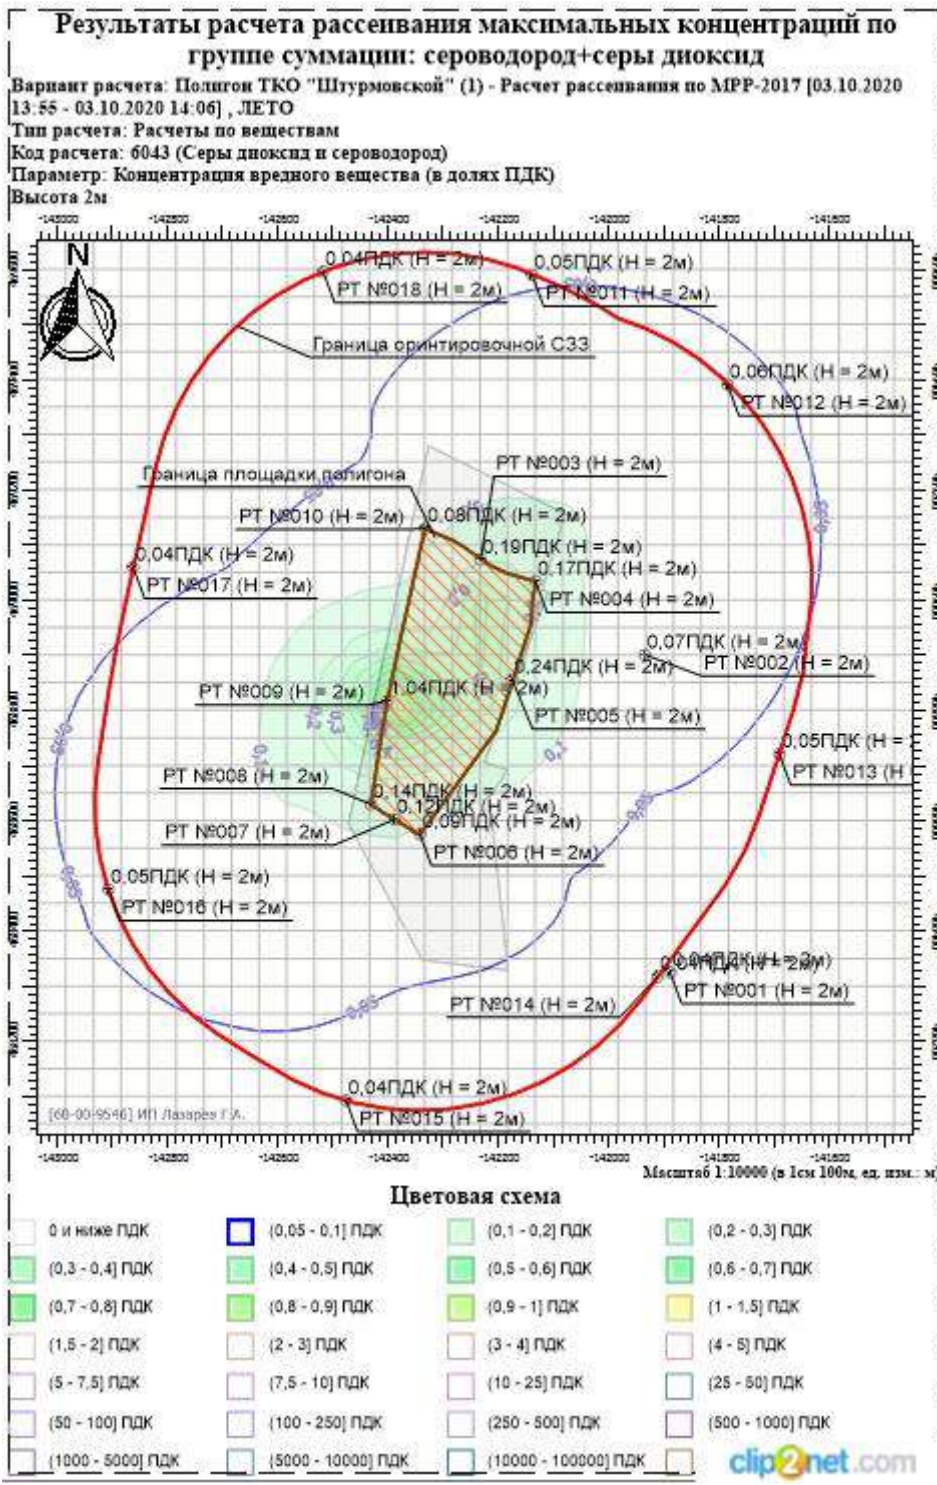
Результаты расчета рассеивания максимальных концентраций по группе суммации: сероводород+серы диоксид

Вариант расчета: Полигон ТКО "Штурмовской" (1) - Расчет рассеивания по МРР-2017 [03.10.2020 13:55 - 03.10.2020 14:06] , ЛЕТО
Тип расчета: Расчеты по веществам
Код расчета: 6043 (Серы диоксид и сероводород)
Параметр: Концентрация вредного вещества (в долях ПДК)
Высота 2м

-143000 -142800 -142600 -142400 -142200 -142000 -141800 -141600

N

0,04ПДК (H = 2м)
РТ №018 (H = 2м)
0,05ПДК (H = 2м)
РТ №011 (H = 2м)
Граница ориентировочной СЗЗ
0,06ПДК (H = 2м)
РТ №012 (H = 2м)
РТ №003 (H = 2м)
Граница площадки полигона
РТ №010 (H = 2м)
0,08ПДК (H = 2м)
0,19ПДК (H = 2м)
0,04ПДК (H = 2м)
РТ №017 (H = 2м)
0,17ПДК (H = 2м)
РТ №004 (H = 2м)
0,07ПДК (H = 2м)
0,24ПДК (H = 2м)
РТ №002 (H = 2м)
РТ №009 (H = 2м)
1,04ПДК (H = 2м)
РТ №005 (H = 2м)
0,05ПДК (H = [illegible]
РТ №013 (H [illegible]
РТ №008 (H = 2м)
0,14ПДК (H = 2м)
0,12ПДК (H = 2м)
РТ №007 (H = 2м)
0,09ПДК (H = 2м)
РТ №006 (H = 2м)
0,05ПДК (H = 2м)
РТ №016 (H = 2м)
0,04ПДК (H = 2м)
РТ №014 (H = 2м)
РТ №001 (H = 2м)
0,04ПДК (H = 2м)
РТ №015 (H = 2м)
0,05 0,1 0,2 0,3 0,05 0,1
[60-00-9546] ИП Лазарев Г.А.

-143000 -142800 -142600 -142400 -142200 -142000 -141800 -141600
Масштаб 1:10000 (в 1см 100м, ед. изм.: м)

Цветовая схема
0 и ниже ПДК
(0,05 - 0,1] ПДК
(0,1 - 0,2] ПДК
(0,2 - 0,3] ПДК
(0,3 - 0,4] ПДК
(0,4 - 0,5] ПДК
(0,5 - 0,6] ПДК
(0,6 - 0,7] ПДК
(0,7 - 0,8] ПДК
(0,8 - 0,9] ПДК
(0,9 - 1] ПДК
(1 - 1,5] ПДК
(1,5 - 2] ПДК
(2 - 3] ПДК
(3 - 4] ПДК
(4 - 5] ПДК
(5 - 7,5] ПДК
(7,5 - 10] ПДК
(10 - 25] ПДК
(25 - 50] ПДК
(50 - 100] ПДК
(100 - 250] ПДК
(250 - 500] ПДК
(500 - 1000] ПДК
(1000 - 5000] ПДК
(5000 - 10000] ПДК
(10000 - 100000] ПДК

clip2net.com